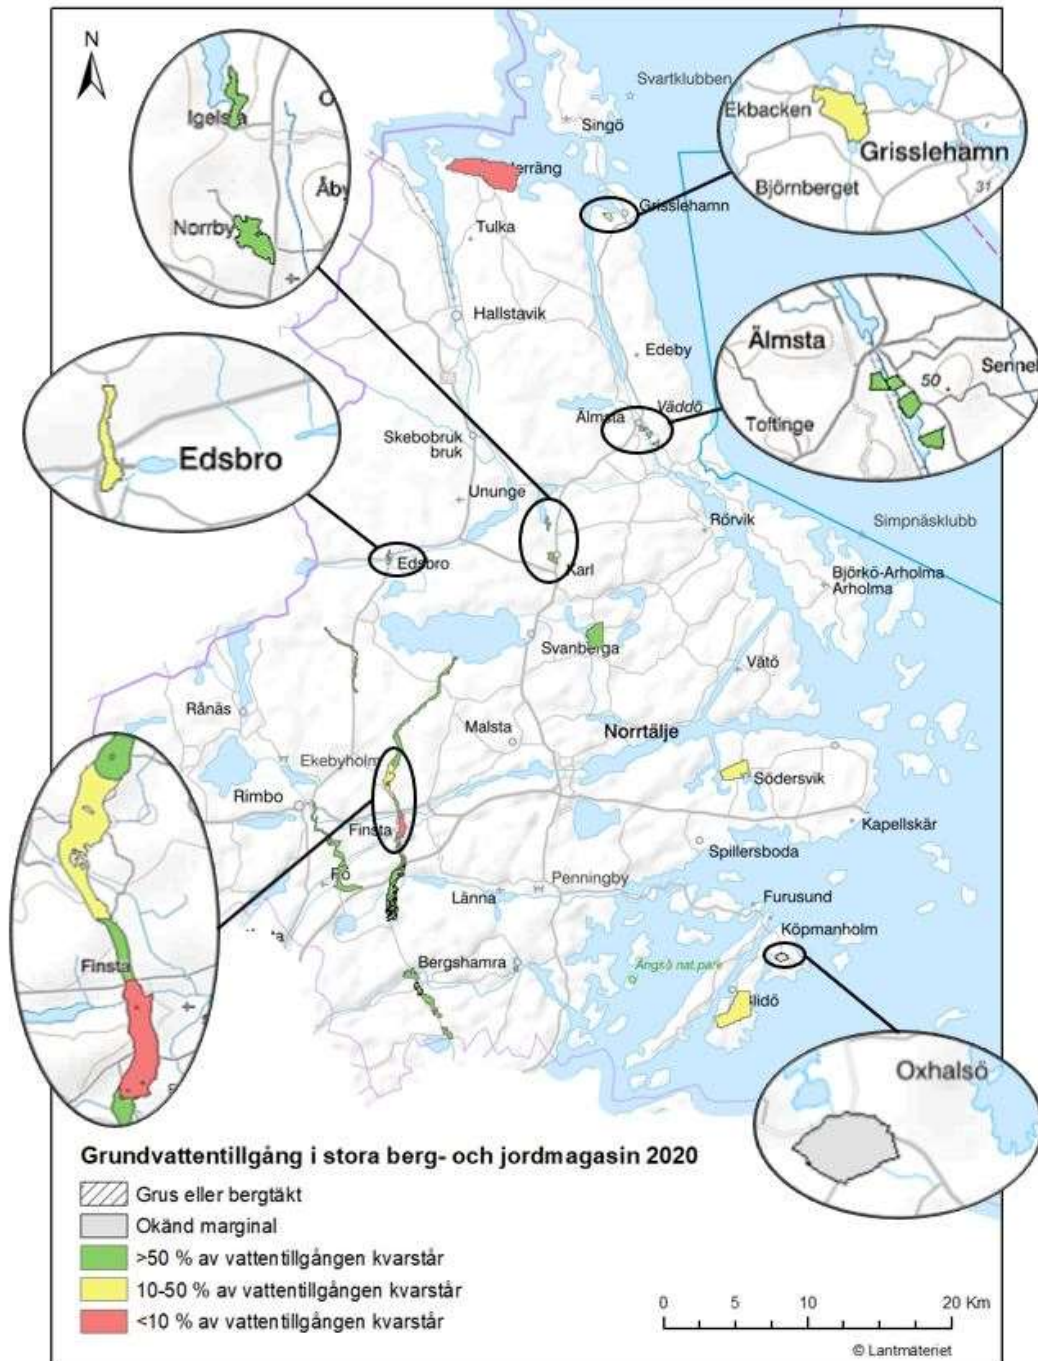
N

Igelsta
Åby
Norrby

Svartklubben
Singö
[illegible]erräng
Grisslehamn
Tulka
Hallstavik
Edeby
Älmsta
Väddö

Ekbacken
Grisslehamn
Björnberget
31

Älmsta
Sennel
50
Toftinge

Edsbro

Skebobruk bruk
Ununge
Edsbro
Karl
Rörvik
Simpnäsklubb
Björkö-Arholma Arholma
Svanberga
Vätö
Rånäs
Malsta
Norrtälje
Ekebyholm
Rimbo
Södersvik
Finsta
Kapellskär
Spillersboda
Fo
Penningby
Lånna
Furusund
Köpmanholm
Bergshamra
Ängsö nat.park
Blidö

Finsta

Oxhalsö

Grundvattentillgång i stora berg- och jordmagasin 2020
Grus eller bergtäkt
Okänd marginal
>50 % av vattentillgången kvarstår
10-50 % av vattentillgången kvarstår
<10 % av vattentillgången kvarstår

0 5 10 20 Km
© Lantmäteriet